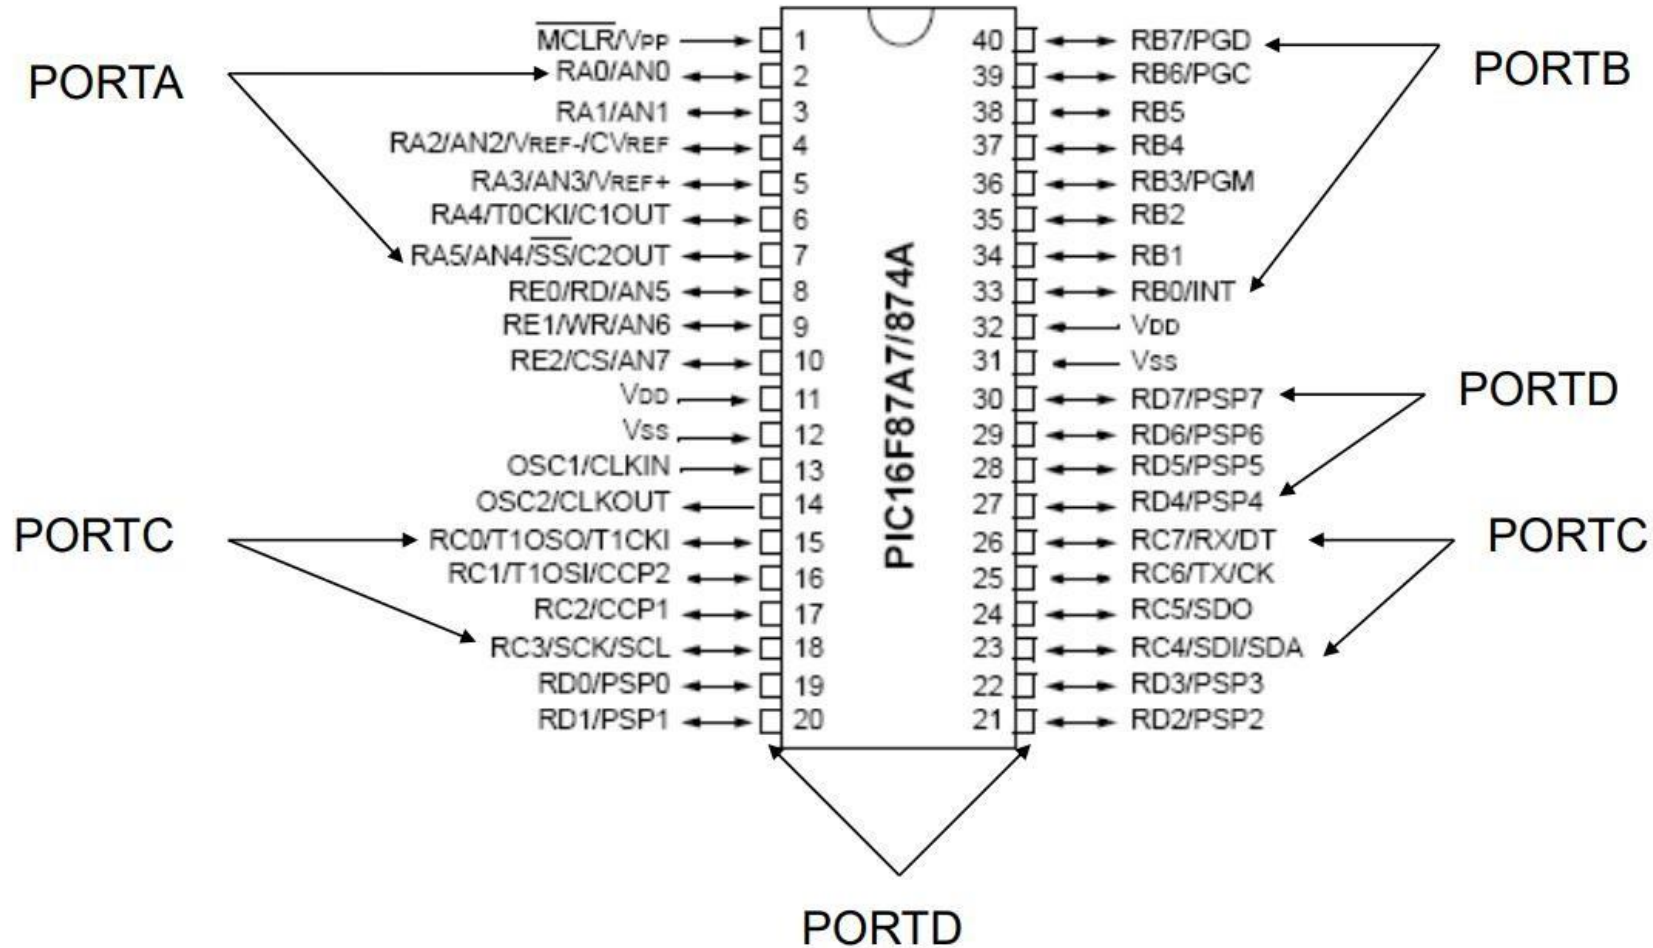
PORTA

$\overline{MCLR}$/VPP 1
RA0/AN0 2
RA1/AN1 3
RA2/AN2/VREF-/CVREF 4
RA3/AN3/VREF+ 5
RA4/T0CKI/C1OUT 6
RA5/AN4/$\overline{SS}$/C2OUT 7
RE0/RD/AN5 8
RE1/WR/AN6 9
RE2/CS/AN7 10
VDD 11
VSS 12
OSC1/CLKIN 13
OSC2/CLKOUT 14
RC0/T1OSO/T1CKI 15
RC1/T1OSI/CCP2 16
RC2/CCP1 17
RC3/SCK/SCL 18
RD0/PSP0 19
RD1/PSP1 20

PORTC

PIC16F87A7/874A

PORTB

40 RB7/PGD
39 RB6/PGC
38 RB5
37 RB4
36 RB3/PGM
35 RB2
34 RB1
33 RB0/INT
32 VDD
31 VSS
30 RD7/PSP7
29 RD6/PSP6
28 RD5/PSP5
27 RD4/PSP4
26 RC7/RX/DT
25 RC6/TX/CK
24 RC5/SDO
23 RC4/SDI/SDA
22 RD3/PSP3
21 RD2/PSP2

PORTD

PORTC

PORTD